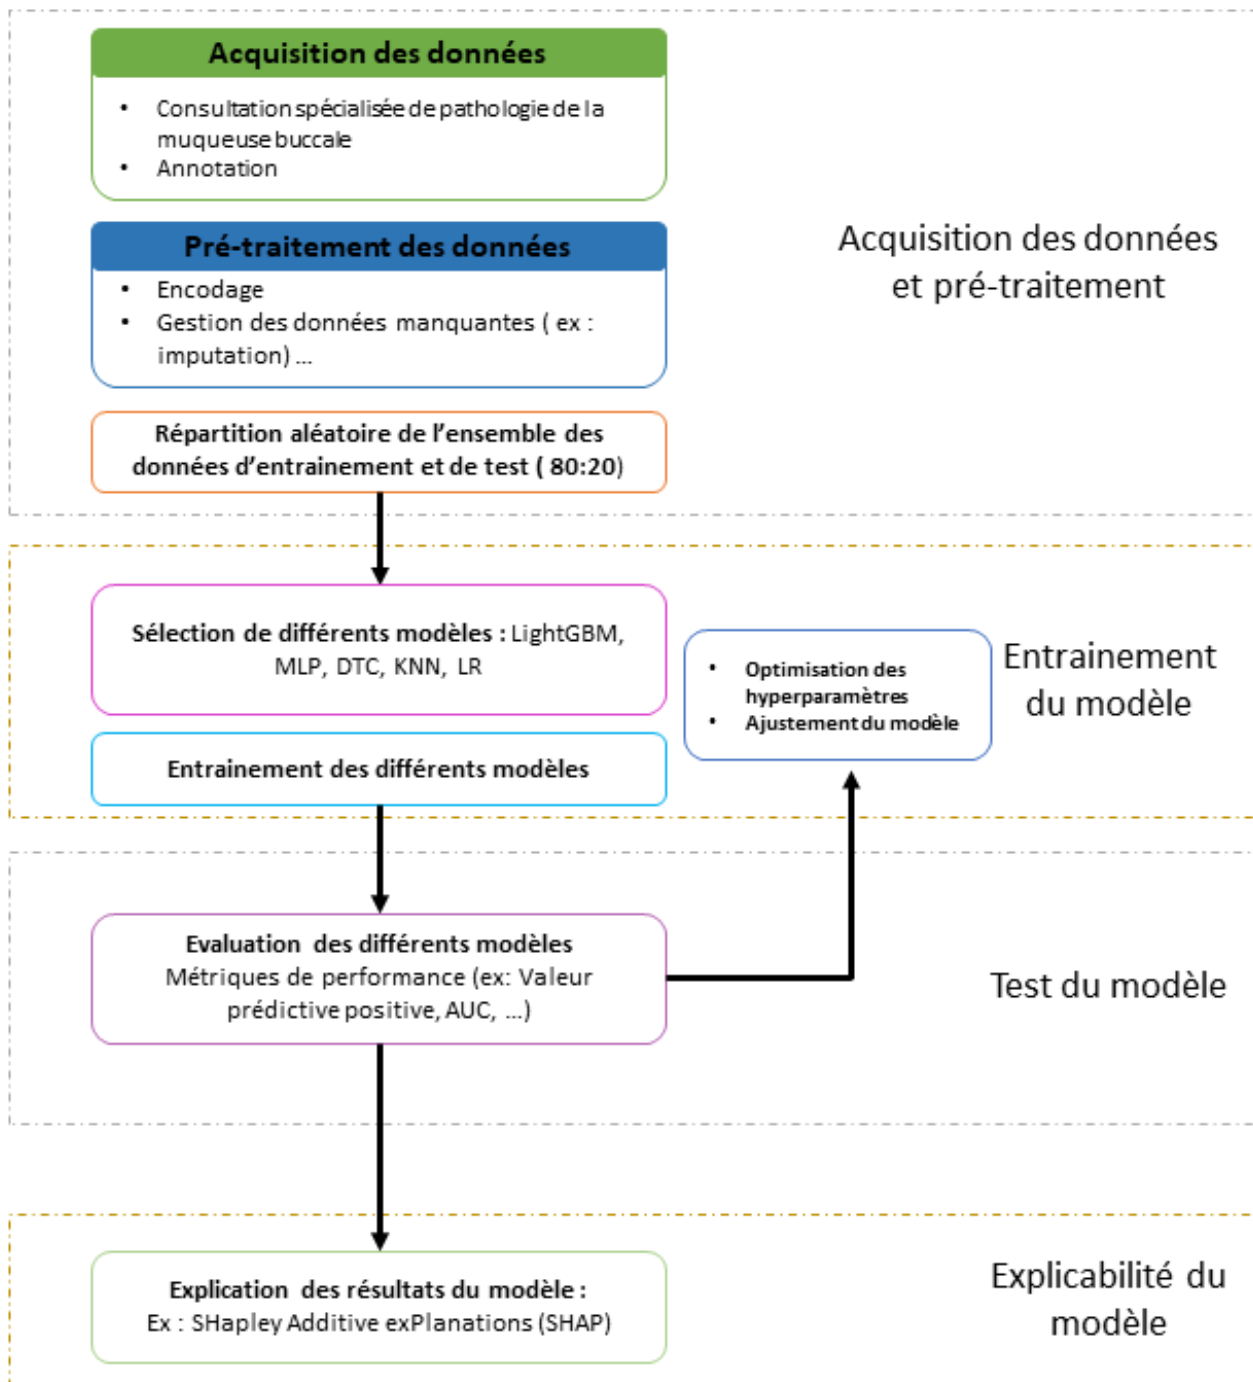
Acquisition des données

• Consultation spécialisée de pathologie de la muqueuse buccale
• Annotation

Pré-traitement des données

• Encodage
• Gestion des données manquantes ( ex : imputation) ...

Répartition aléatoire de l'ensemble des données d'entrainement et de test ( 80:20)

Acquisition des données et pré-traitement

Sélection de différents modèles : LightGBM, MLP, DTC, KNN, LR

Entrainement des différents modèles

• Optimisation des hyperparamètres
• Ajustement du modèle

Entrainement du modèle

Evaluation des différents modèles
Métriques de performance (ex: Valeur prédictive positive, AUC, ...)

Test du modèle

Explication des résultats du modèle :
Ex : SHapley Additive exPlanations (SHAP)

Explicabilité du modèle